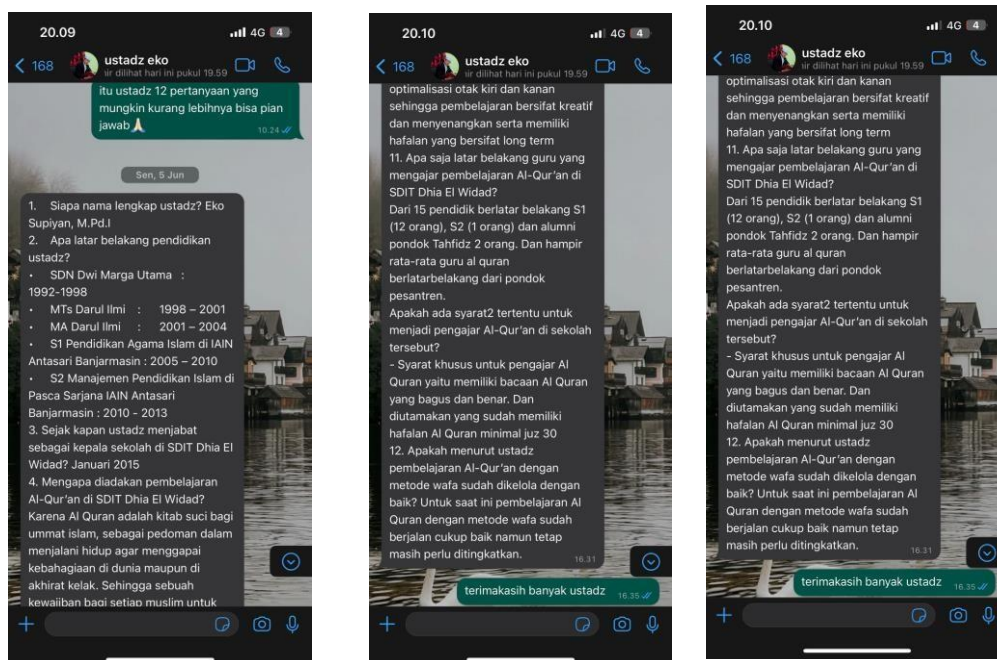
20.09
4G 4
< 168
ustadz eko
itu ustadz 12 pertanyaan yang mungkin kurang lebihnya bisa pian jawab 🙏
10.24
Sen, 5 Jun
1. Siapa nama lengkap ustadz? Eko Supiyan, M.Pd.I
2. Apa latar belakang pendidikan ustadz?
• SDN Dwi Marga Utama : 1992-1998
• MTs Darul Ilmi : 1998 – 2001
• MA Darul Ilmi : 2001 – 2004
• S1 Pendidikan Agama Islam di IAIN Antasari Banjarmasin : 2005 – 2010
• S2 Manajemen Pendidikan Islam di Pasca Sarjana IAIN Antasari Banjarmasin : 2010 - 2013
3. Sejak kapan ustadz menjabat sebagai kepala sekolah di SDIT Dhia El Widad? Januari 2015
4. Mengapa diadakan pembelajaran Al-Qur'an di SDIT Dhia El Widad? Karena Al Quran adalah kitab suci bagi ummat islam, sebagai pedoman dalam menjalani hidup agar menggapai kebahagiaan di dunia maupun di akhirat kelak. Sehingga sebuah kewajiban bagi setiap muslim untuk

20.10
4G 4
< 168
ustadz eko
ir dilihat hari ini pukul 19.59
optimalisasi otak kiri dan kanan sehingga pembelajaran bersifat kreatif dan menyenangkan serta memiliki hafalan yang bersifat long term
11. Apa saja latar belakang guru yang mengajar pembelajaran Al-Qur'an di SDIT Dhia El Widad?
Dari 15 pendidik berlatar belakang S1 (12 orang), S2 (1 orang) dan alumni pondok Tahfidz 2 orang. Dan hampir rata-rata guru al quran berlatarbelakang dari pondok pesantren.
Apakah ada syarat2 tertentu untuk menjadi pengajar Al-Qur'an di sekolah tersebut?
- Syarat khusus untuk pengajar Al Quran yaitu memiliki bacaan Al Quran yang bagus dan benar. Dan diutamakan yang sudah memiliki hafalan Al Quran minimal juz 30
12. Apakah menurut ustadz pembelajaran Al-Qur'an dengan metode wafa sudah dikelola dengan baik? Untuk saat ini pembelajaran Al Quran dengan metode wafa sudah berjalan cukup baik namun tetap masih perlu ditingkatkan.
16.31
terimakasih banyak ustadz 16.35

20.10
4G 4
< 168
ustadz eko
ir dilihat hari ini pukul 19.59
optimalisasi otak kiri dan kanan sehingga pembelajaran bersifat kreatif dan menyenangkan serta memiliki hafalan yang bersifat long term
11. Apa saja latar belakang guru yang mengajar pembelajaran Al-Qur'an di SDIT Dhia El Widad?
Dari 15 pendidik berlatar belakang S1 (12 orang), S2 (1 orang) dan alumni pondok Tahfidz 2 orang. Dan hampir rata-rata guru al quran berlatarbelakang dari pondok pesantren.
Apakah ada syarat2 tertentu untuk menjadi pengajar Al-Qur'an di sekolah tersebut?
- Syarat khusus untuk pengajar Al Quran yaitu memiliki bacaan Al Quran yang bagus dan benar. Dan diutamakan yang sudah memiliki hafalan Al Quran minimal juz 30
12. Apakah menurut ustadz pembelajaran Al-Qur'an dengan metode wafa sudah dikelola dengan baik? Untuk saat ini pembelajaran Al Quran dengan metode wafa sudah berjalan cukup baik namun tetap masih perlu ditingkatkan.
16.31
terimakasih banyak ustadz 16.35